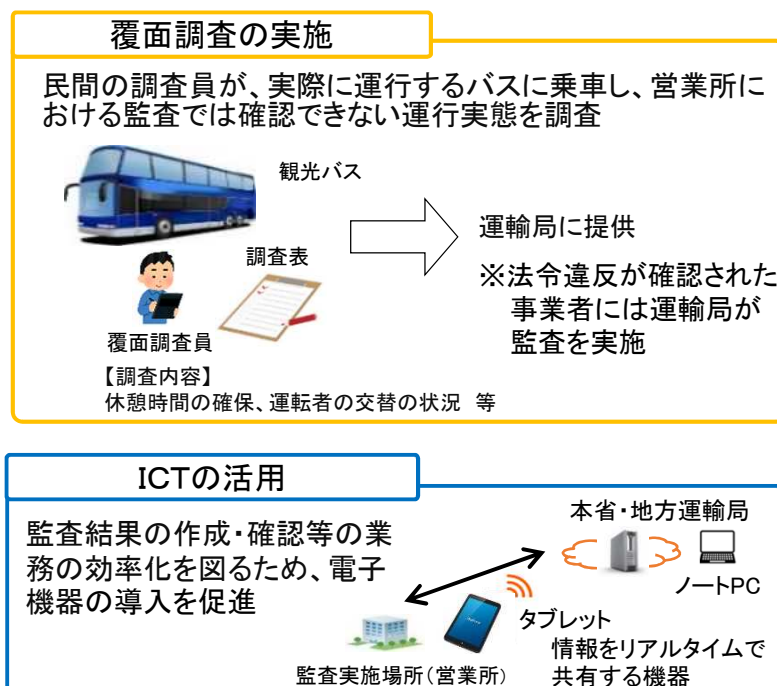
覆面調査の実施

民間の調査員が、実際に運行するバスに乗車し、営業所における監査では確認できない運行実態を調査

観光バス

調査表

覆面調査員

運輸局に提供

※法令違反が確認された事業者には運輸局が監査を実施

【調査内容】
休憩時間の確保、運転者の交替の状況　等

ICTの活用

監査結果の作成・確認等の業務の効率化を図るため、電子機器の導入を促進

本省・地方運輸局

ノートPC

タブレット
情報をリアルタイムで共有する機器

監査実施場所(営業所)